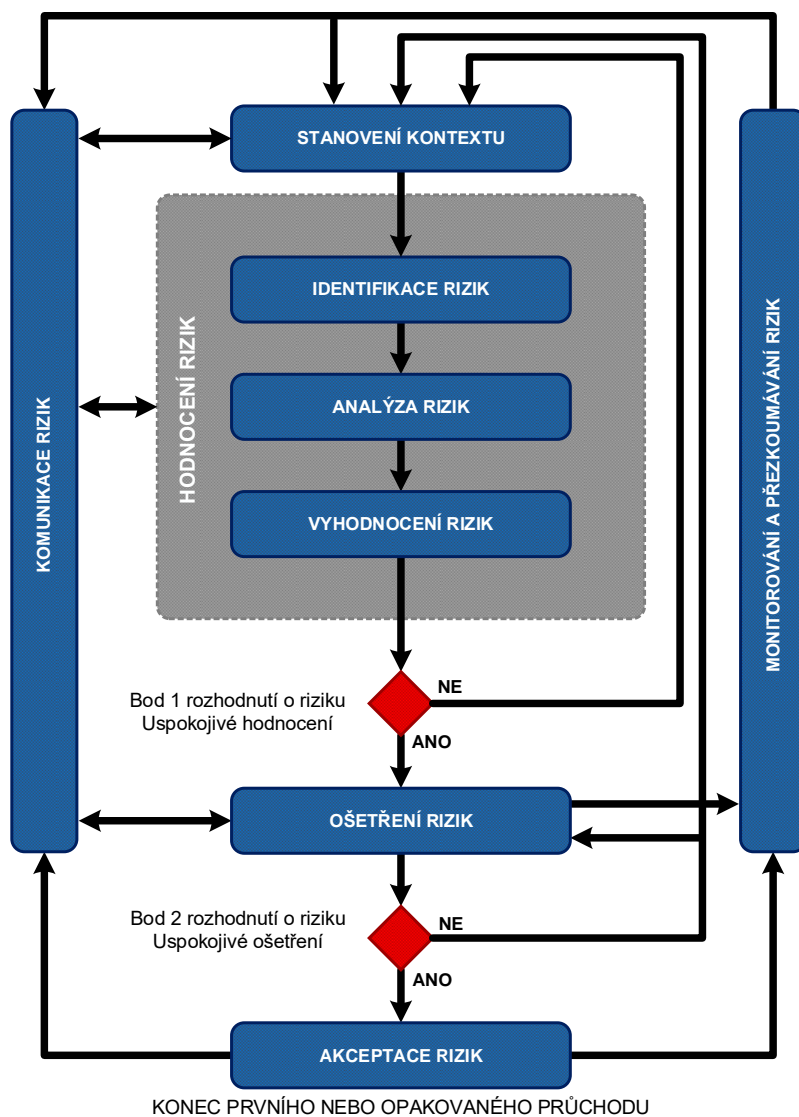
STANOVENÍ KONTEXTU

KOMUNIKACE RIZIK

HODNOCENÍ RIZIK

IDENTIFIKACE RIZIK

ANALÝZA RIZIK

VYHODNOCENÍ RIZIK

MONITOROVÁNÍ A PŘEZKOUMÁVÁNÍ RIZIK

Bod 1 rozhodnutí o riziku
Uspokojivé hodnocení

NE

ANO

OŠETŘENÍ RIZIK

Bod 2 rozhodnutí o riziku
Uspokojivé ošetření

NE

ANO

AKCEPTACE RIZIK

KONEC PRVNÍHO NEBO OPAKOVANÉHO PRŮCHODU